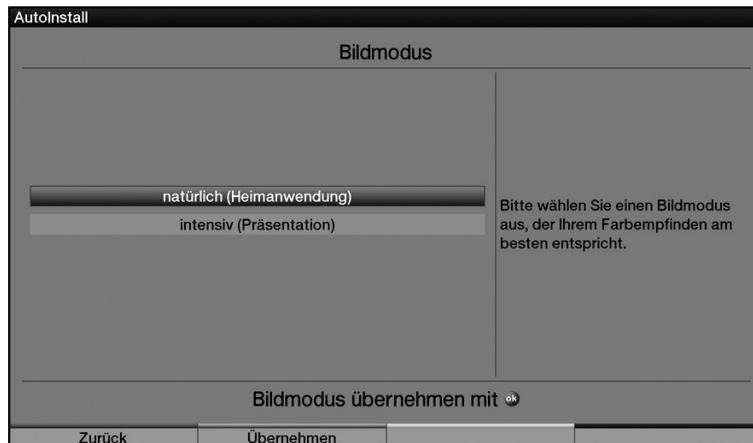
AutoInstall

Bildmodus

natürlich (Heimanwendung)

intensiv (Präsentation)

Bitte wählen Sie einen Bildmodus aus, der Ihrem Farbempfinden am besten entspricht.

Bildmodus übernehmen mit ok

Zurück

Übernehmen